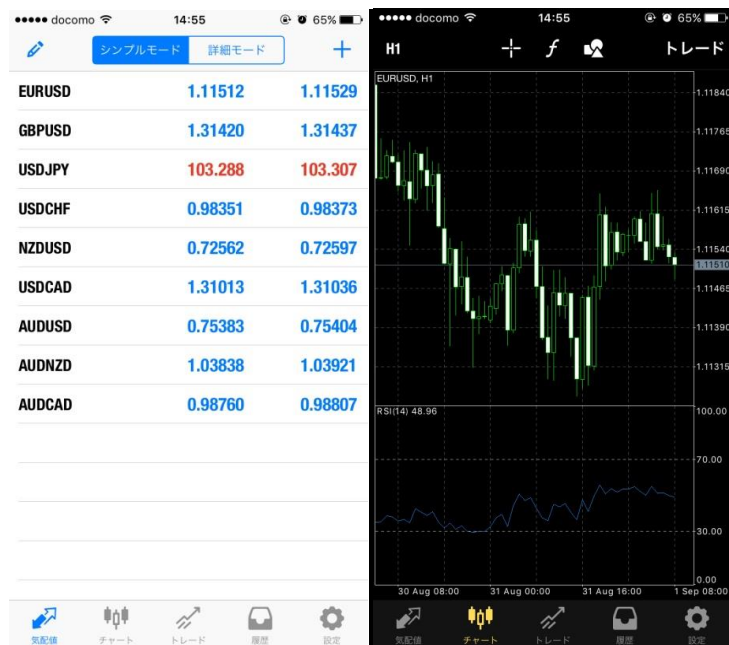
●●●●● docomo 14:55 65%

シンプルモード 詳細モード +

| | | |
|---|---|---|
| EURUSD | 1.11512 | 1.11529 |
| GBPUSD | 1.31420 | 1.31437 |
| USDJPY | 103.288 | 103.307 |
| USDCHF | 0.98351 | 0.98373 |
| NZDUSD | 0.72562 | 0.72597 |
| USDCAD | 1.31013 | 1.31036 |
| AUDUSD | 0.75383 | 0.75404 |
| AUDNZD | 1.03838 | 1.03921 |
| AUDCAD | 0.98760 | 0.98807 |

気配値 チャート トレード 履歴 設定

●●●●● docomo 14:55 65%

H1 トレード

EURUSD, H1

1.11840
1.11765
1.11690
1.11615
1.11540
1.11510
1.11465
1.11390
1.11315

RSI(14) 48.96

100.00
70.00
30.00
0.00

30 Aug 08:00 31 Aug 00:00 31 Aug 16:00 1 Sep 08:00

気配値 チャート トレード 履歴 設定